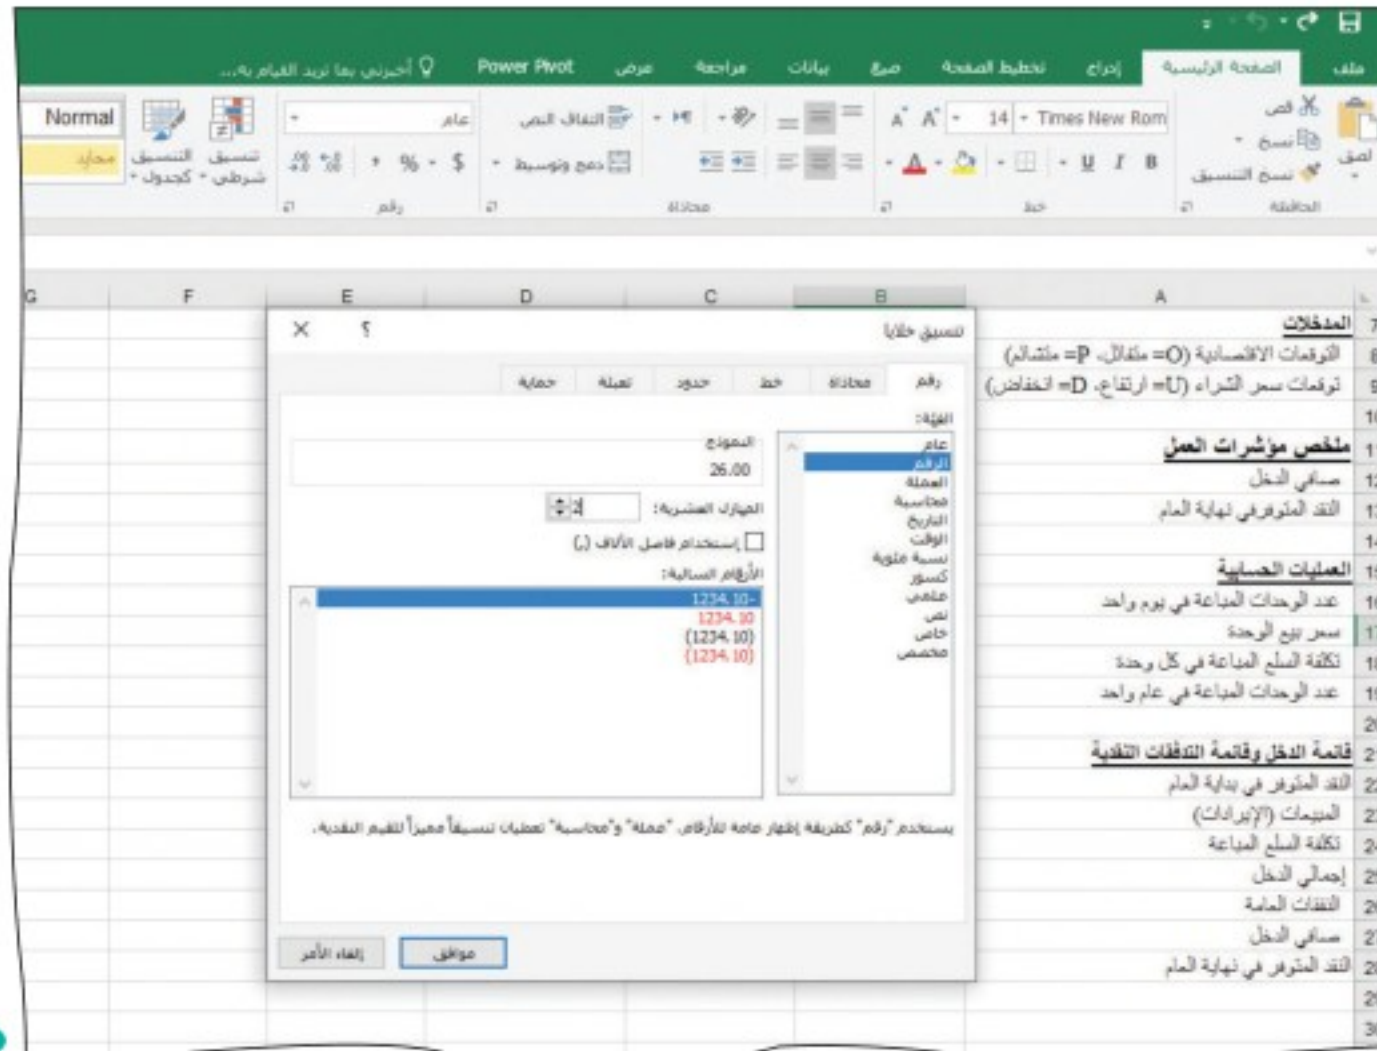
ملف الصفحة الرئيسية إدراج تخطيط الصفحة صيغ بيانات مراجعة عرض Power Pivot أخبرني بما تريد القيام به...

قص
نسخ
نسخ التنسيق
لصق
الحافظة

Times New Rom 14
B I U
خط

التفاف النص
دمج وتوسيط
محاذاة

عام
$ % ,
رقم

تنسيق شرطي
التنسيق كجدول
Normal
محايد

A B C D E F G

المدخلات
التوقعات الاقتصادية (O= متفائل، P= متشائم)
توقعات سعر الشراء (U= ارتفاع، D= انخفاض)

ملخص مؤشرات العمل
صافي الدخل
النقد المتوفر في نهاية العام

العمليات الحسابية
عدد الوحدات المباعة في يوم واحد
سعر بيع الوحدة
تكلفة السلع المباعة في كل وحدة
عدد الوحدات المباعة في عام واحد

قائمة الدخل وقائمة التدفقات النقدية
النقد المتوفر في بداية العام
المبيعات (الإيرادات)
تكلفة السلع المباعة
إجمالي الدخل
النفقات العامة
صافي الدخل
النقد المتوفر في نهاية العام

تنسيق خلايا
؟ ×
رقم محاذاة خط حدود تعبئة حماية
الفئة:
عام
الرقم
العملة
محاسبة
التاريخ
الوقت
نسبة مئوية
كسور
علمي
نص
خاص
مخصص
النموذج
26.00
المنازل العشرية: 2
استخدام فاصل الآلاف (,)
الأرقام السالبة:
-1234.10
1234.10
(1234.10)
(1234.10)
يستخدم "رقم" كطريقة إظهار عامة للأرقام. "عملة" و"محاسبة" تعطيان تنسيقاً مميزاً للقيم النقدية.
موافق
إلغاء الأمر